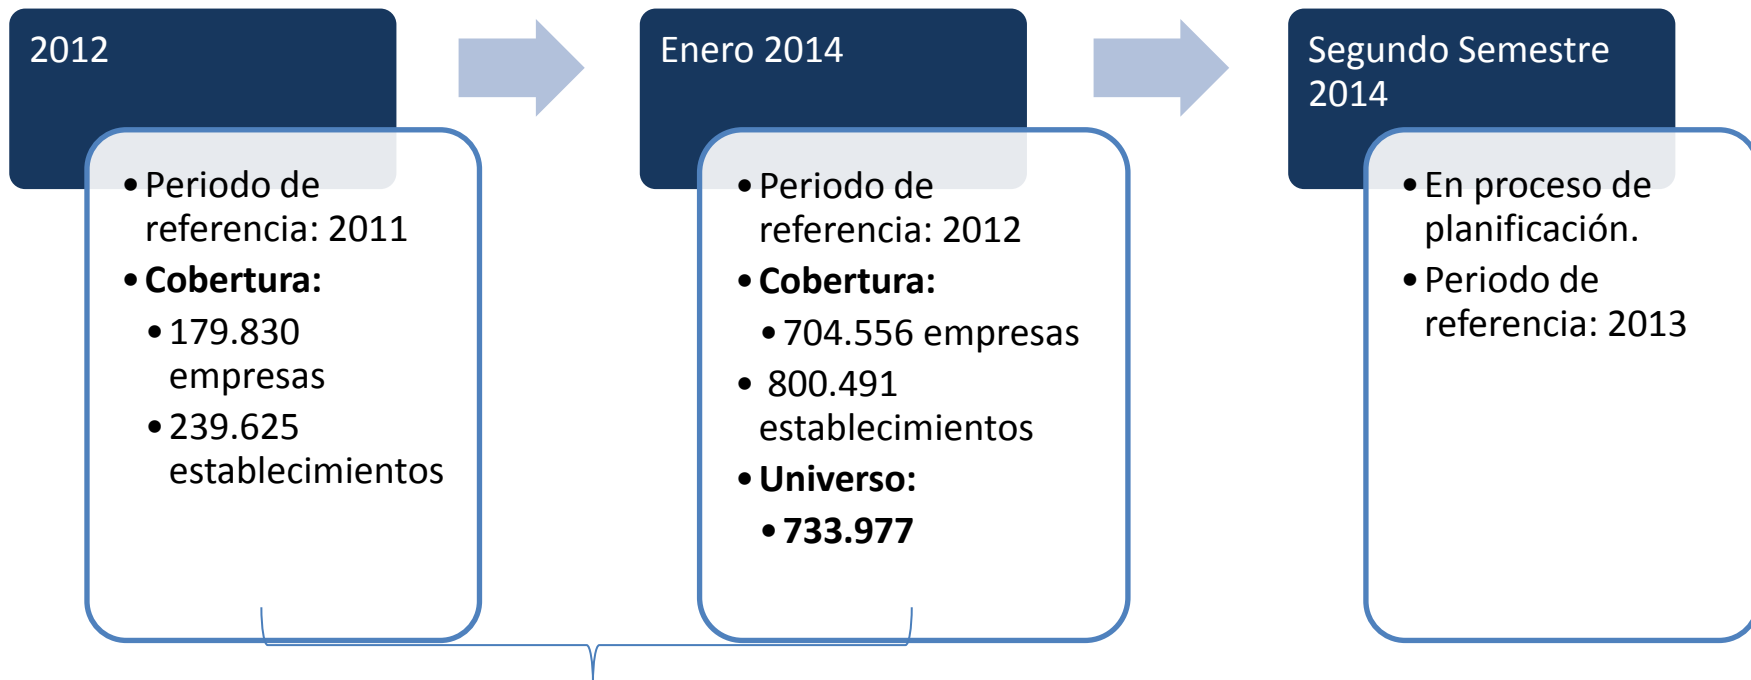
2012

- Periodo de referencia: 2011
- **Cobertura:**
  - 179.830 empresas
  - 239.625 establecimientos

Enero 2014

- Periodo de referencia: 2012
- **Cobertura:**
  - 704.556 empresas
- 800.491 establecimientos
- **Universo:**
  - **733.977**

Segundo Semestre 2014

- En proceso de planificación.
- Periodo de referencia: 2013